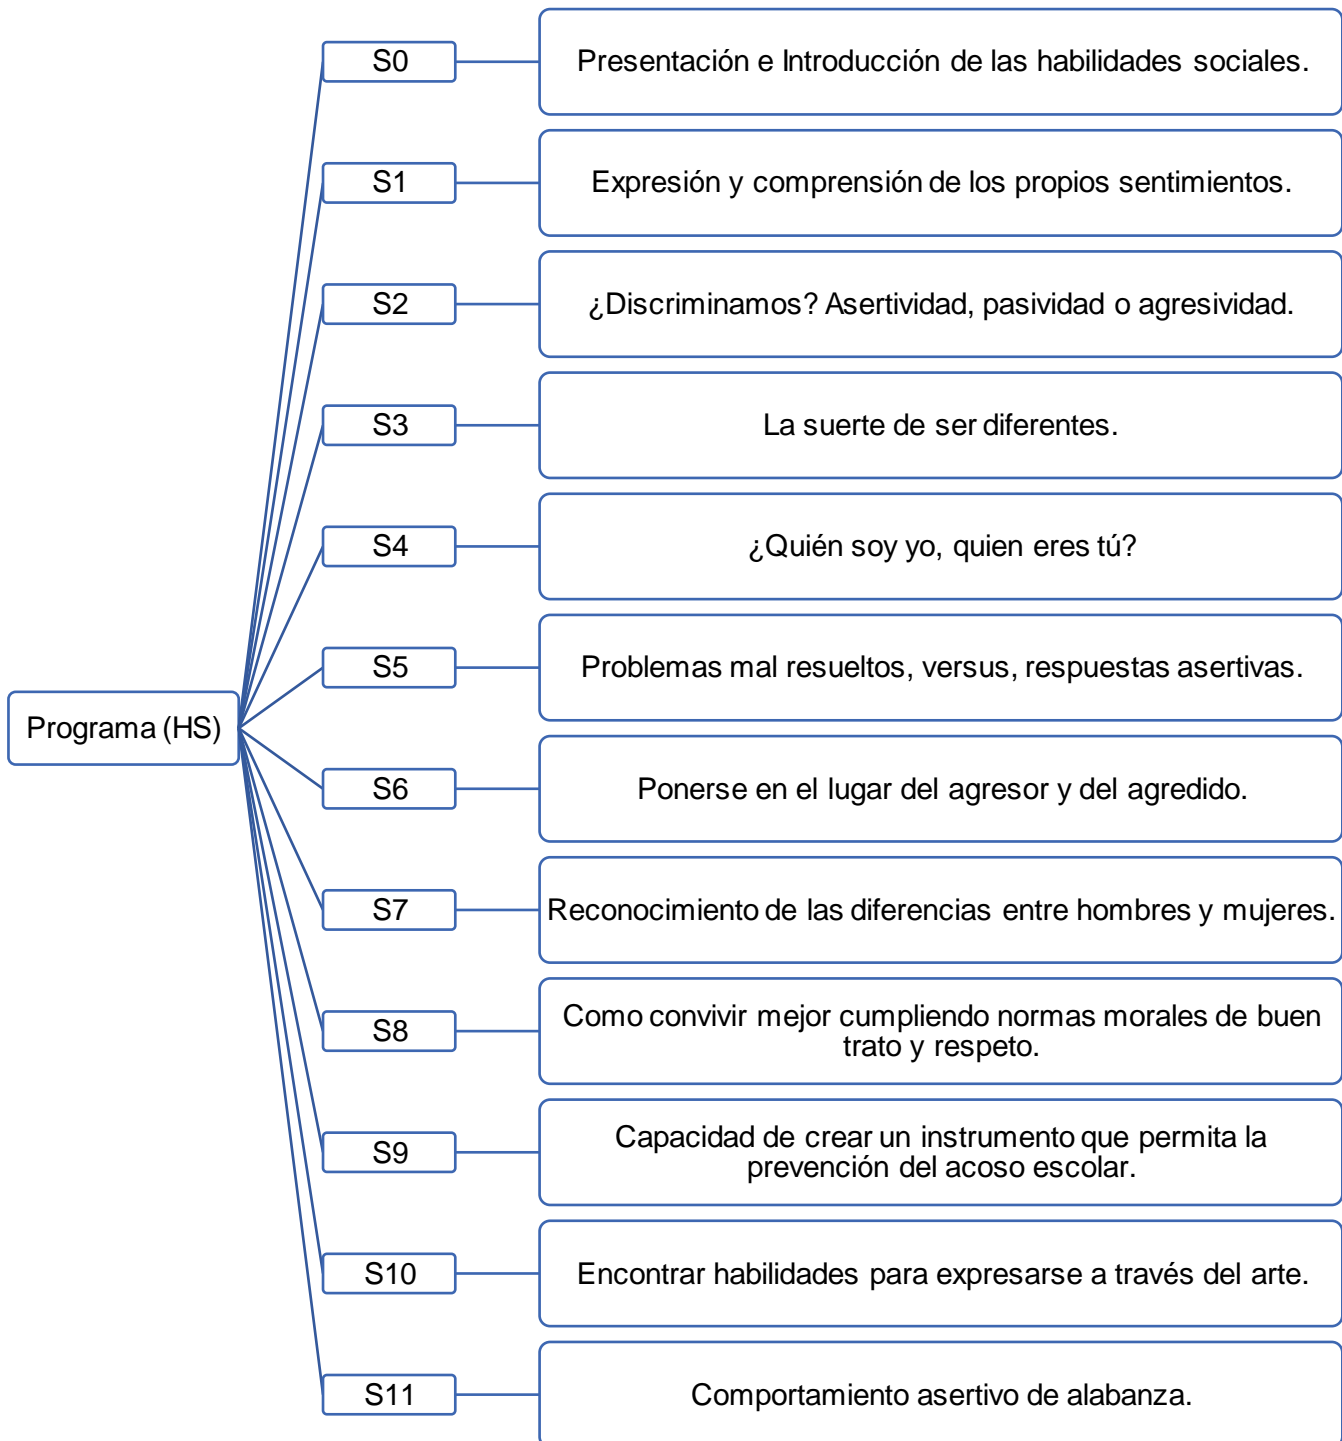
Programa (HS)

S0
Presentación e Introducción de las habilidades sociales.

S1
Expresión y comprensión de los propios sentimientos.

S2
¿Discriminamos? Asertividad, pasividad o agresividad.

S3
La suerte de ser diferentes.

S4
¿Quién soy yo, quien eres tú?

S5
Problemas mal resueltos, versus, respuestas asertivas.

S6
Ponerse en el lugar del agresor y del agredido.

S7
Reconocimiento de las diferencias entre hombres y mujeres.

S8
Como convivir mejor cumpliendo normas morales de buen trato y respeto.

S9
Capacidad de crear un instrumento que permita la prevención del acoso escolar.

S10
Encontrar habilidades para expresarse a través del arte.

S11
Comportamiento asertivo de alabanza.